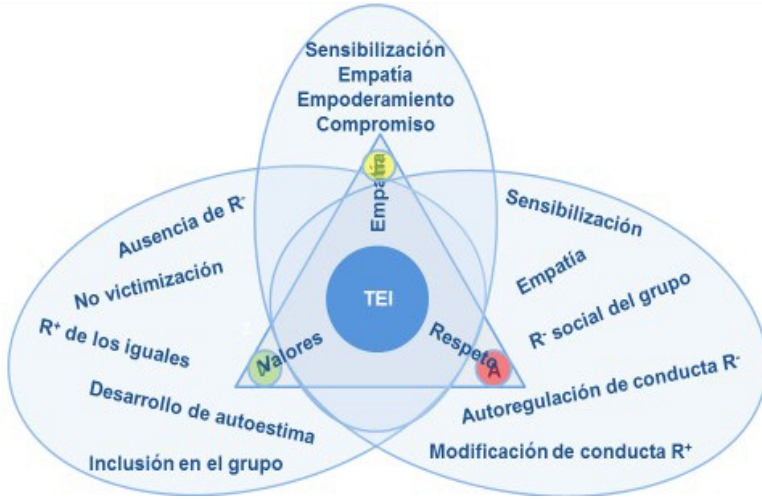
Sensibilización
Empatía
Empoderamiento
Compromiso

Ausencia de R$^-$
No victimización
R$^+$ de los iguales
Desarrollo de autoestima
Inclusión en el grupo

Sensibilización
Empatía
R$^-$ social del grupo
Autoregulación de conducta R$^-$
Modificación de conducta R$^+$

E
Empatía
TEI
V
Valores
Respeto
A